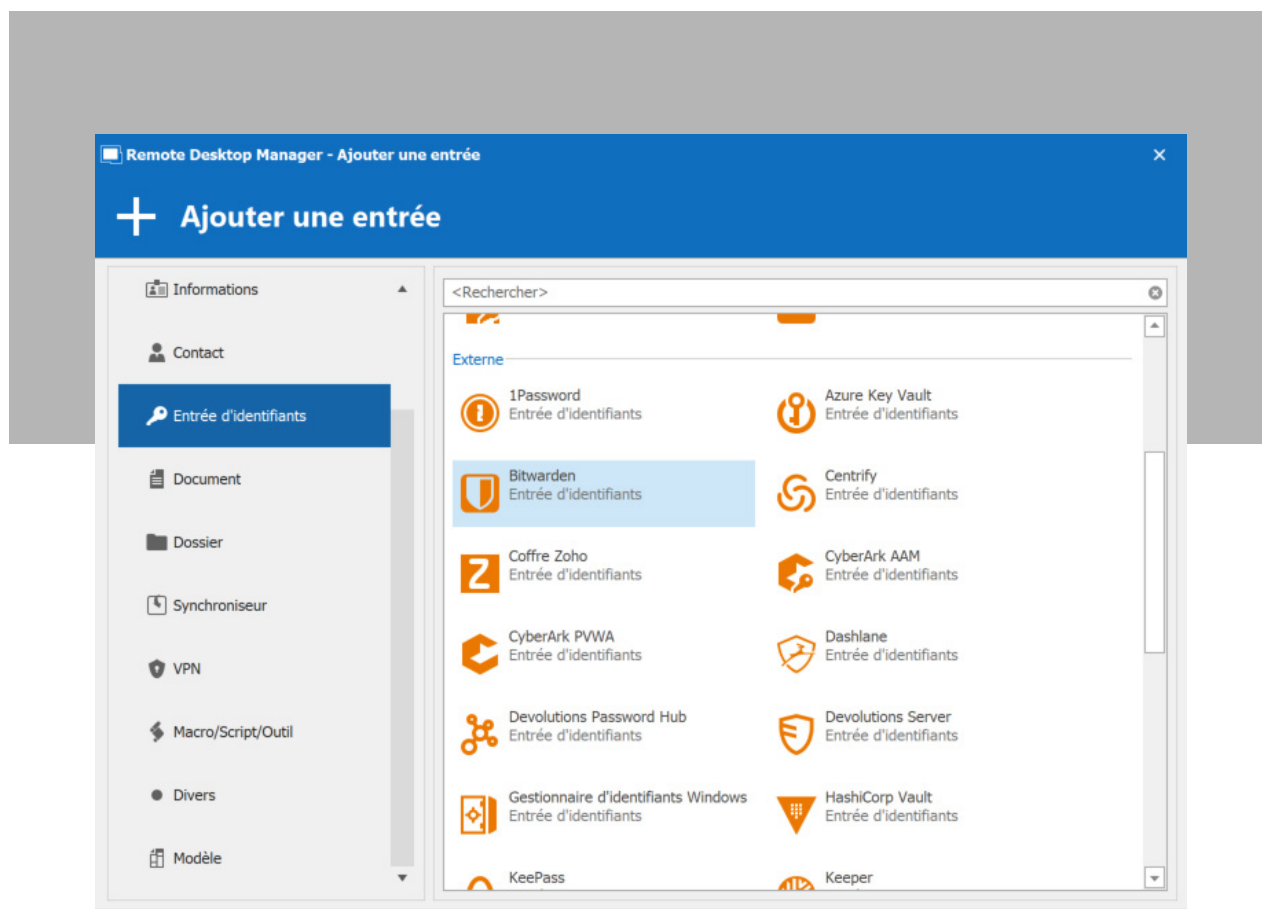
Remote Desktop Manager - Ajouter une entrée

Ajouter une entrée

Informations
Contact
Entrée d'identifiants
Document
Dossier
Synchroniseur
VPN
Macro/Script/Outil
Divers
Modèle

<Rechercher>

Externe

1Password
Entrée d'identifiants

Azure Key Vault
Entrée d'identifiants

Bitwarden
Entrée d'identifiants

Centrify
Entrée d'identifiants

Coffre Zoho
Entrée d'identifiants

CyberArk AAM
Entrée d'identifiants

CyberArk PVWA
Entrée d'identifiants

Dashlane
Entrée d'identifiants

Devolutions Password Hub
Entrée d'identifiants

Devolutions Server
Entrée d'identifiants

Gestionnaire d'identifiants Windows
Entrée d'identifiants

HashiCorp Vault
Entrée d'identifiants

KeePass

Keeper